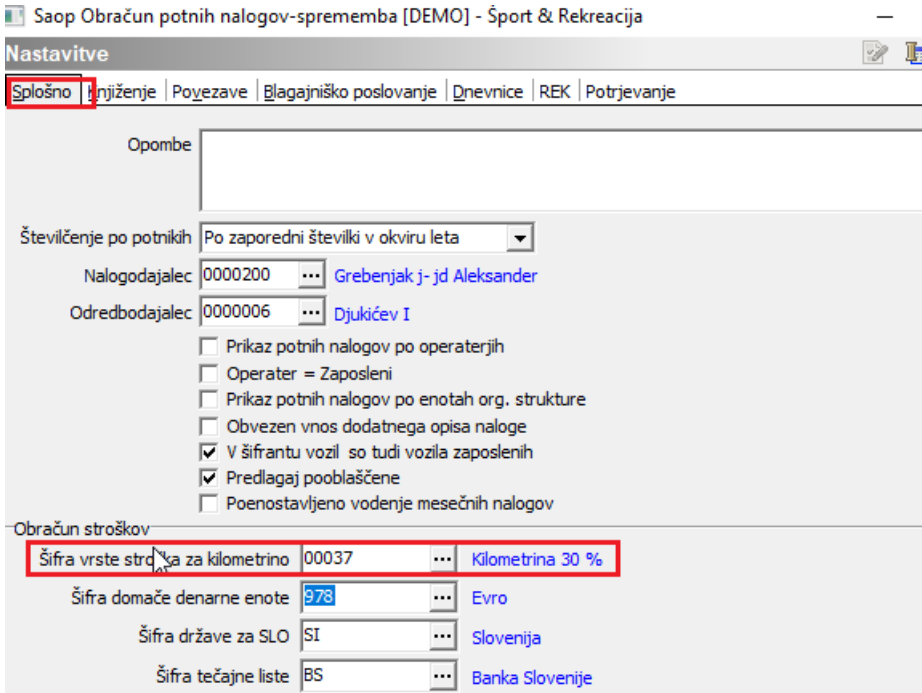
Saop Obračun potnih nalogov-sprememba [DEMO] - Šport & Rekreacija

Nastavitve

Splošno | Knjiženje | Povezave | Blagajniško poslovanje | Dnevnice | REK | Potrjevanje

Opombe

Številčenje po potnikih Po zaporedni številki v okviru leta

Nalogodajalec 0000200 ... Grebenjak j- jd Aleksander

Odredbodajalec 0000006 ... Djukićev I

Prikaz potnih nalogov po operaterjih

Operater = Zaposleni

Prikaz potnih nalogov po enotah org. strukture

Obvezen vnos dodatnega opisa naloge

V šifrantu vozil so tudi vozila zaposlenih

Predlagaj pooblaščene

Poenostavljeno vodenje mesečnih nalogov

Obračun stroškov

Šifra vrste str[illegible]ka za kilometrino 00037 ... Kilometrina 30 %

Šifra domače denarne enote 978 ... Evro

Šifra države za SLO SI ... Slovenija

Šifra tečajne liste BS ... Banka Slovenije